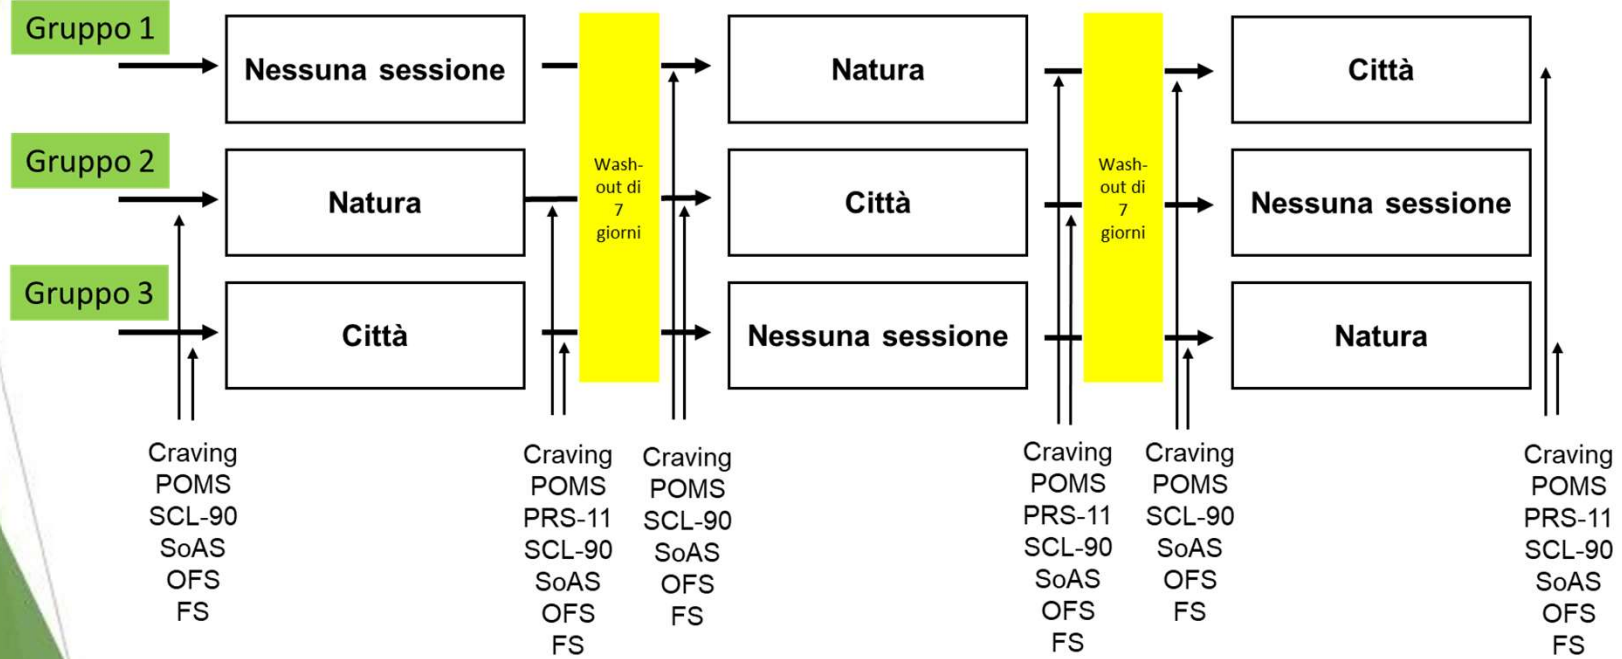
Gruppo 1

Gruppo 2

Gruppo 3

Nessuna sessione

Natura

Città

Wash-out di 7 giorni

Natura

Città

Nessuna sessione

Wash-out di 7 giorni

Città

Nessuna sessione

Natura

Craving
POMS
SCL-90
SoAS
OFS
FS

Craving
POMS
PRS-11
SCL-90
SoAS
OFS
FS

Craving
POMS
SCL-90
SoAS
OFS
FS

Craving
POMS
PRS-11
SCL-90
SoAS
OFS
FS

Craving
POMS
SCL-90
SoAS
OFS
FS

Craving
POMS
PRS-11
SCL-90
SoAS
OFS
FS